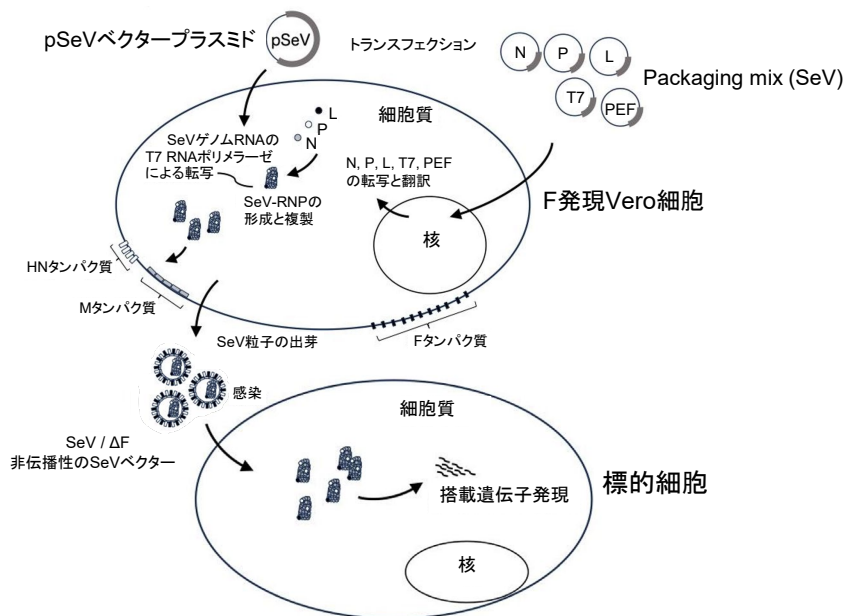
pSeVベクタープラスミド

pSeV

トランスフェクション

N

P

L

T7

PEF

Packaging mix (SeV)

細胞質

L

P

N

SeVゲノムRNAのT7 RNAポリメラーゼによる転写

SeV-RNPの形成と複製

N, P, L, T7, PEFの転写と翻訳

F発現Vero細胞

核

HNタンパク質

Mタンパク質

SeV粒子の出芽

Fタンパク質

感染

細胞質

SeV / ΔF
非伝播性のSeVベクター

搭載遺伝子発現

標的細胞

核